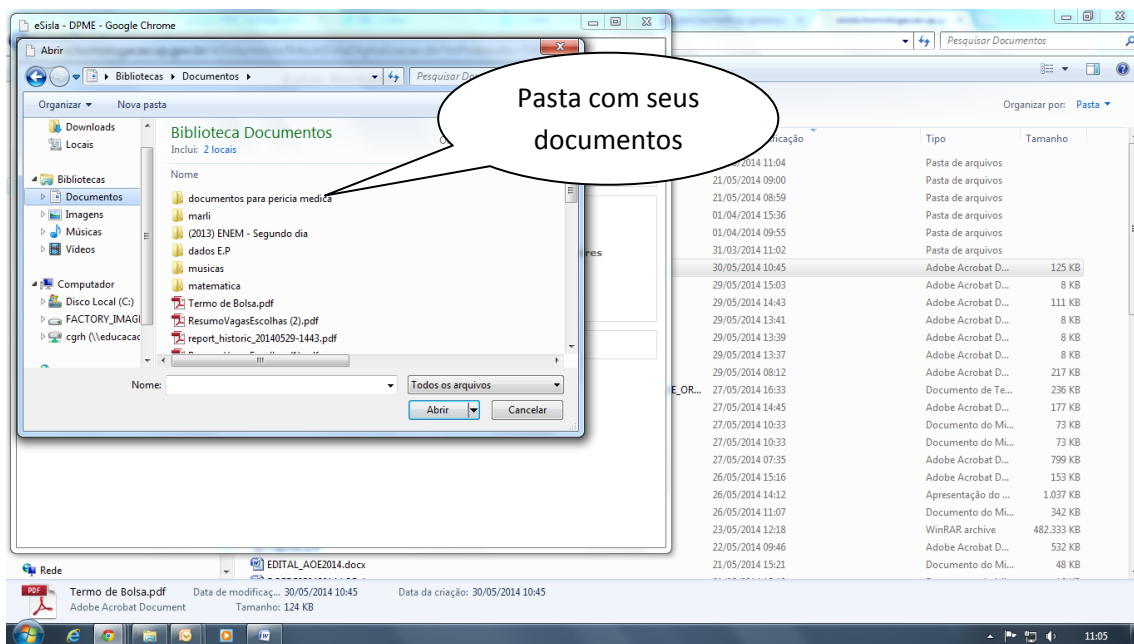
eSisla - DPME - Google Chrome

Abrir

Bibliotecas ▸ Documentos ▸

Pesquisar Do

Pesquisar Documentos

Organizar ▾ Nova pasta

Organizar por: Pasta ▾

Downloads
Locais
Bibliotecas
Documentos
Imagens
Músicas
Vídeos
Computador
Disco Local (C:)
FACTORY_IMAGI
cgrh (\\educacao

Biblioteca Documentos
Inclui: 2 locais

Pasta com seus documentos

Nome
documentos para pericia medica
marli
(2013) ENEM - Segundo dia
dados E.P
musicas
matematica
Termo de Bolsa.pdf
ResumoVagasEscolhas (2).pdf
report_historic_20140529-1443.pdf

Nome:
Todos os arquivos
Abrir
Cancelar

| ificação | Tipo | Tamanho |
|---|---|---|
| /2014 11:04 | Pasta de arquivos | |
| 21/05/2014 09:00 | Pasta de arquivos | |
| 21/05/2014 08:59 | Pasta de arquivos | |
| 01/04/2014 15:36 | Pasta de arquivos | |
| 01/04/2014 09:55 | Pasta de arquivos | |
| 31/03/2014 11:02 | Pasta de arquivos | |
| 30/05/2014 10:45 | Adobe Acrobat D... | 125 KB |
| 29/05/2014 15:03 | Adobe Acrobat D... | 8 KB |
| 29/05/2014 14:43 | Adobe Acrobat D... | 111 KB |
| 29/05/2014 13:41 | Adobe Acrobat D... | 8 KB |
| 29/05/2014 13:39 | Adobe Acrobat D... | 8 KB |
| 29/05/2014 13:37 | Adobe Acrobat D... | 8 KB |
| 29/05/2014 08:12 | Adobe Acrobat D... | 217 KB |
| 27/05/2014 16:33 | Documento de Te... | 236 KB |
| 27/05/2014 14:45 | Adobe Acrobat D... | 177 KB |
| 27/05/2014 10:33 | Documento do Mi... | 73 KB |
| 27/05/2014 10:33 | Documento do Mi... | 73 KB |
| 27/05/2014 07:35 | Adobe Acrobat D... | 799 KB |
| 26/05/2014 15:16 | Adobe Acrobat D... | 153 KB |
| 26/05/2014 14:12 | Apresentação do ... | 1.037 KB |
| 26/05/2014 11:07 | Documento do Mi... | 342 KB |
| 23/05/2014 12:18 | WinRAR archive | 482.333 KB |
| 22/05/2014 09:46 | Adobe Acrobat D... | 532 KB |
| 21/05/2014 15:21 | Documento do Mi... | 48 KB |

res
E_OR...

Rede
EDITAL_AOE2014.docx

Termo de Bolsa.pdf Data de modificaç... 30/05/2014 10:45 Data da criação: 30/05/2014 10:45
Adobe Acrobat Document Tamanho: 124 KB

11:05